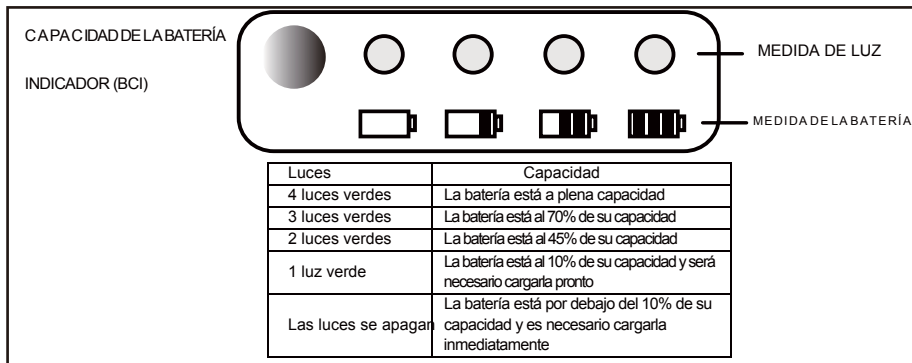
CAPACIDAD DE LA BATERÍA

INDICADOR (BCI)

MEDIDA DE LUZ

MEDIDA DE LA BATERÍA

| Luces | Capacidad |
|---|---|
| 4 luces verdes | La batería está a plena capacidad |
| 3 luces verdes | La batería está al 70% de su capacidad |
| 2 luces verdes | La batería está al 45% de su capacidad |
| 1 luz verde | La batería está al 10% de su capacidad y será necesario cargarla pronto |
| Las luces se apagan | La batería está por debajo del 10% de su capacidad y es necesario cargarla inmediatamente |